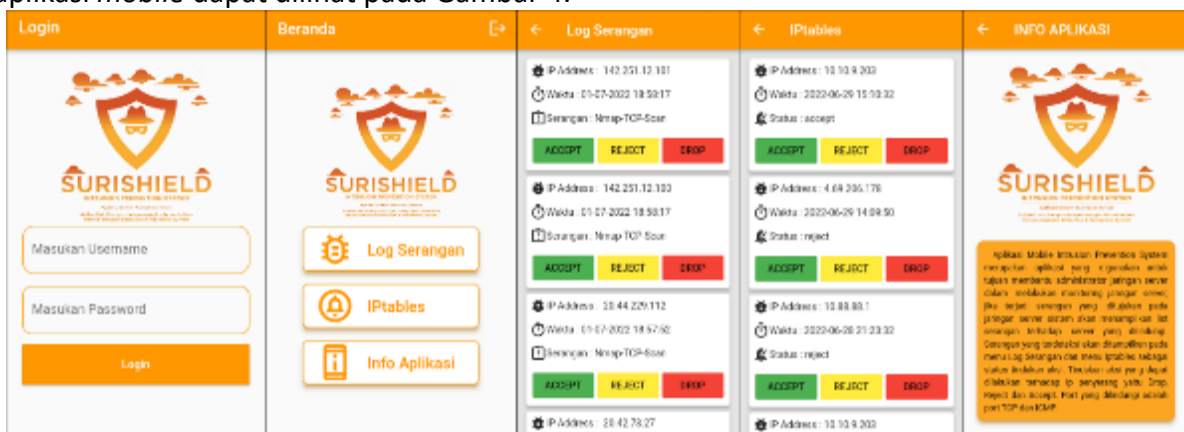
aplikasi *mobile* dapat dilihat pada Gambar 4.

Login

SURISHIELD

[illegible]

Masukan Username

Masukan Password

Login

Beranda

SURISHIELD

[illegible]

Log Serangan

IPtables

Info Aplikasi

Log Serangan

IP Address : 142.251.12.101

Waktu : 01-07-2022 18:50:17

Serangan : Nmap-TCP-Scan

ACCEPT REJECT DROP

IP Address : 142.251.12.100

Waktu : 01-07-2022 18:58:17

Serangan : Nmap-TCP-Scan

ACCEPT REJECT DROP

IP Address : 20.44.229.112

Waktu : 01-07-2022 18:57:50

Serangan : Nmap-TCP-Scan

ACCEPT REJECT DROP

IP Address : 20.42.73.27

IPtables

IP Address : 10.10.9.203

Waktu : 2022-06-29 15:10:32

Status : accept

ACCEPT REJECT DROP

IP Address : 4.69.206.178

Waktu : 2022-06-29 14:09:50

Status : reject

ACCEPT REJECT DROP

IP Address : 10.88.88.1

Waktu : 2022-06-28 21:23:32

Status : reject

ACCEPT REJECT DROP

IP Address : 10.10.9.203

INFO APLIKASI

SURISHIELD

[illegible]

Aplikasi Mobile Intrusion Prevention System merupakan aplikasi yang digunakan untuk tujuan membantu administrator jaringan server dalam melakukan monitoring jaringan secara jika terjadi serangan yang ditujukan pada jaringan server sistem akan menampilkan list serangan terhadap server yang dilindungi. Serangan yang terdeteksi akan ditampilkan pada menu Log Serangan dan menu Iptables sebagai status tindakan aksi. Tindakan aksi yang dapat dilakukan terhadap Ip penyerang yaitu Drop, Reject dan Accept. Port yang dilindungi adalah port TCP dan ICMP.